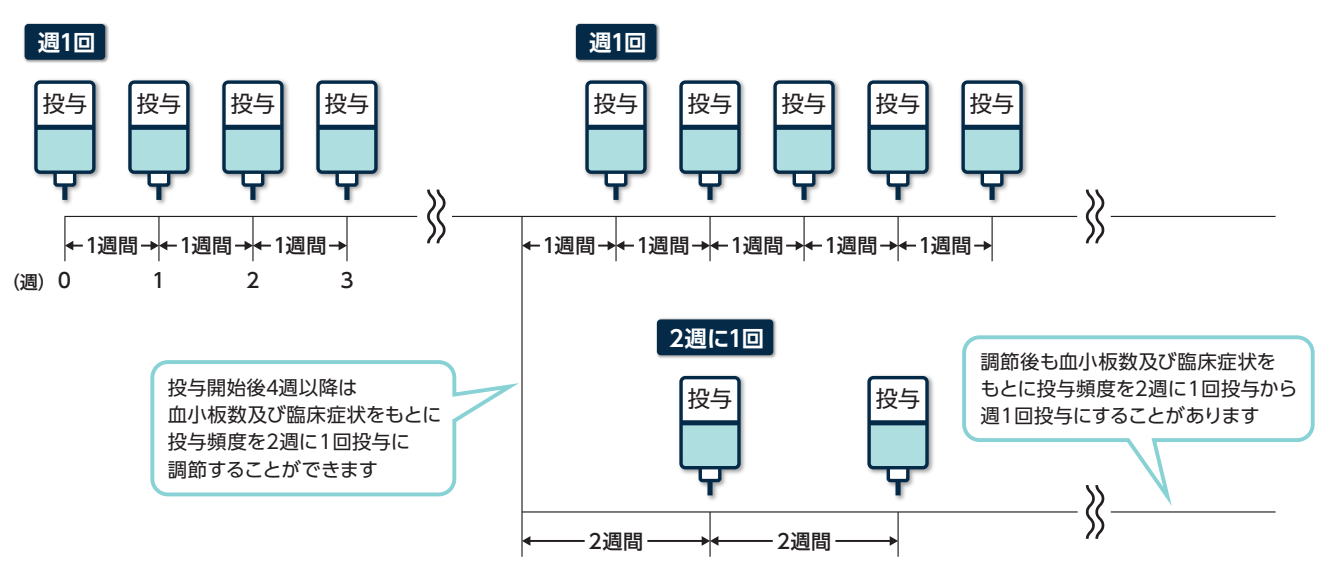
週1回

投与 投与 投与 投与

1週間 1週間 1週間

(週) 0 1 2 3

週1回

投与 投与 投与 投与 投与

1週間 1週間 1週間 1週間 1週間

2週に1回

投与 投与

2週間 2週間

投与開始後4週以降は血小板数及び臨床症状をもとに投与頻度を2週に1回投与に調節することができます

調節後も血小板数及び臨床症状をもとに投与頻度を2週に1回投与から週1回投与にすることがあります